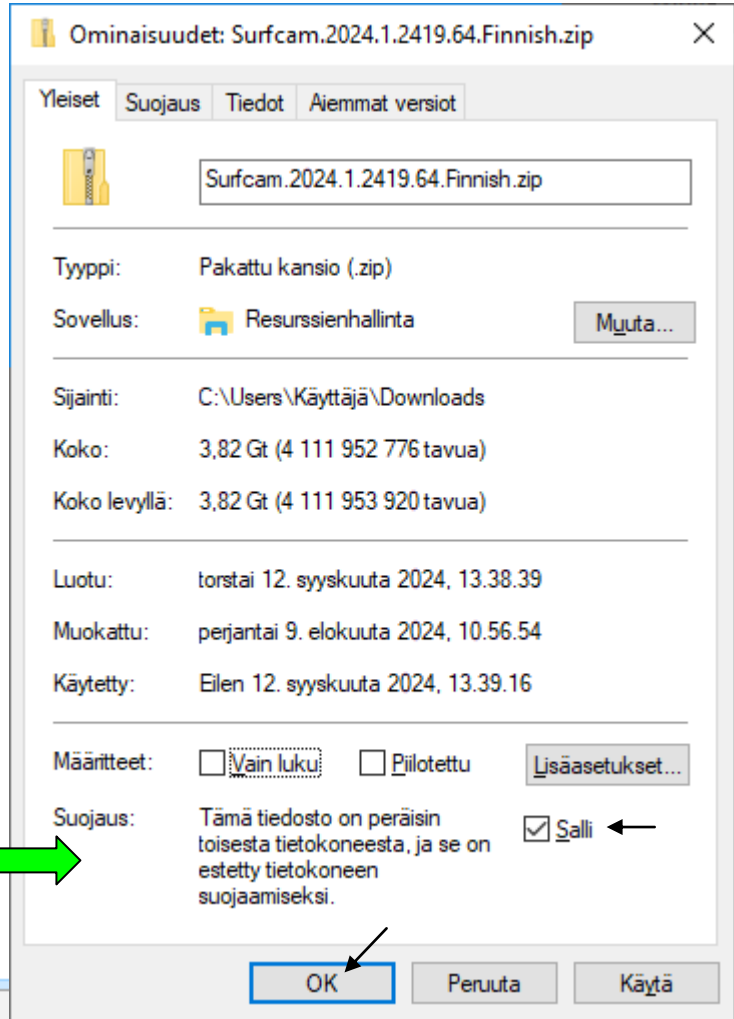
Ominaisuudet: Surfcam.2024.1.2419.64.Finnish.zip ✕

Yleiset | Suojaus | Tiedot | Aiemmat versiot

Surfcam.2024.1.2419.64.Finnish.zip

Tyyppi: Pakattu kansio (.zip)

Sovellus: Resurssienhallinta Muuta...

Sijainti: C:\Users\Käyttäjä\Downloads

Koko: 3,82 Gt (4 111 952 776 tavua)

Koko levyllä: 3,82 Gt (4 111 953 920 tavua)

Luotu: torstai 12. syyskuuta 2024, 13.38.39

Muokattu: perjantai 9. elokuuta 2024, 10.56.54

Käytetty: Eilen 12. syyskuuta 2024, 13.39.16

Määritteet: Vain luku Piilotettu Lisäasetukset...

Suojaus: Tämä tiedosto on peräisin toisesta tietokoneesta, ja se on estetty tietokoneen suojaamiseksi. Salli

OK Peruuta Käytä